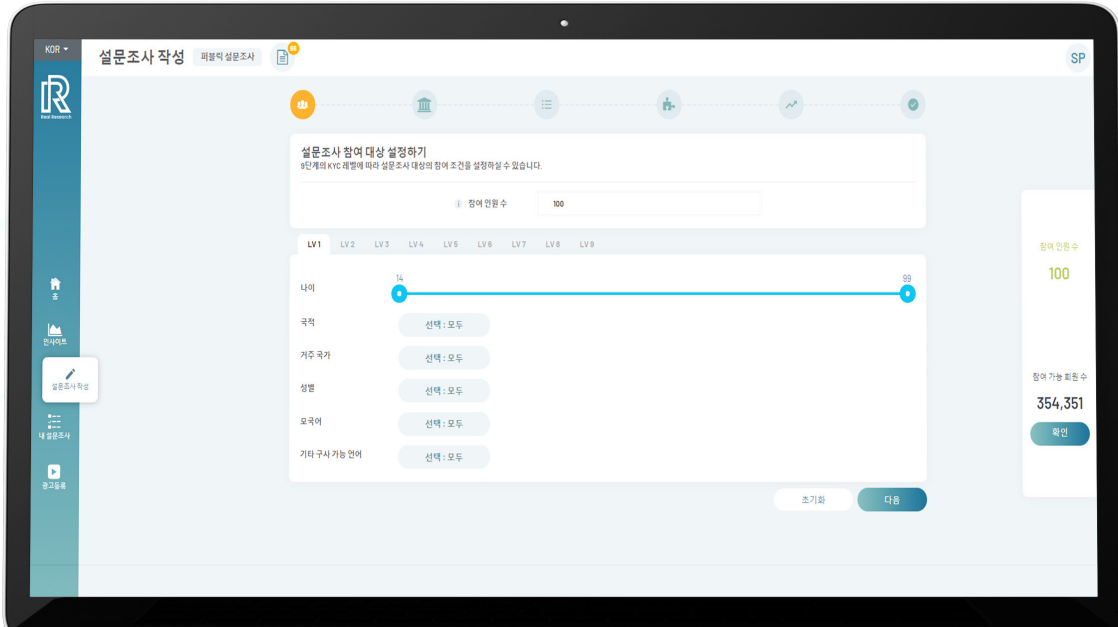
KOR

설문조사 작성 퍼블릭 설문조사

SP

Real Research

설문조사 참여 대상 설정하기
9단계의 KYC 레벨에 따라 설문조사 대상의 참여 조건을 설정하실 수 있습니다.

참여 인원 수 100

LV 1 LV 2 LV 3 LV 4 LV 5 LV 6 LV 7 LV 8 LV 9

나이 14 99

국적 선택 : 모두

거주 국가 선택 : 모두

성별 선택 : 모두

모국어 선택 : 모두

기타 구사 가능 언어 선택 : 모두

초기화 다음

참여 인원 수
100

참여 가능 회원 수
354,351
확인

홈
인사이트
설문조사 작성
내 설문조사
광고등록